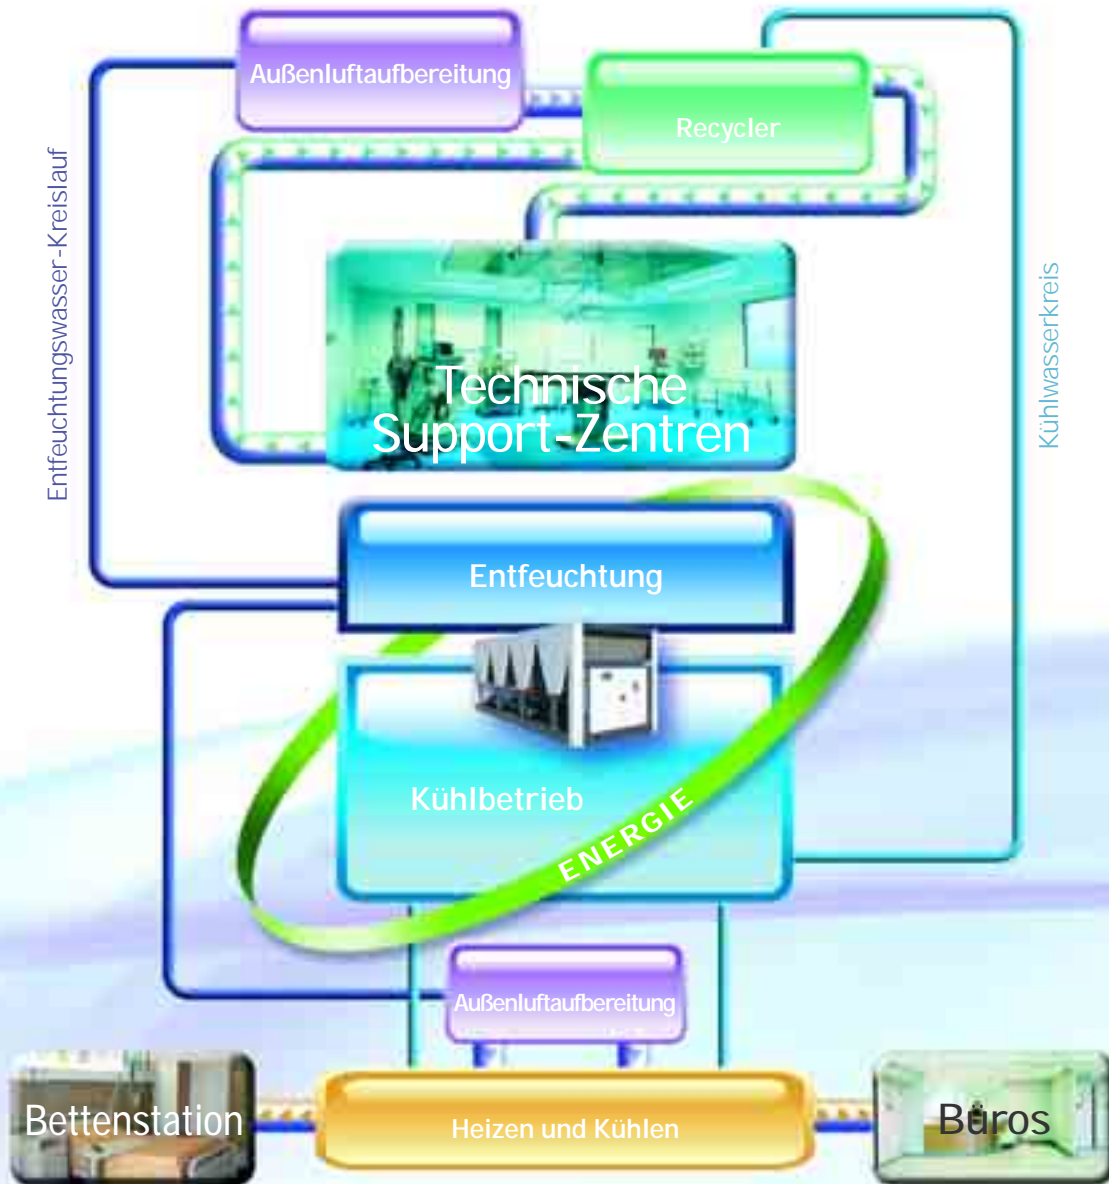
Außenluftaufbereitung

Recycler

Entfeuchtungswasser-Kreislauf

Kühlwasserkreis

Technische Support-Zentren

Entfeuchtung

Kühlbetrieb

ENERGIE

Außenluftaufbereitung

Bettenstation

Heizen und Kühlen

Büros